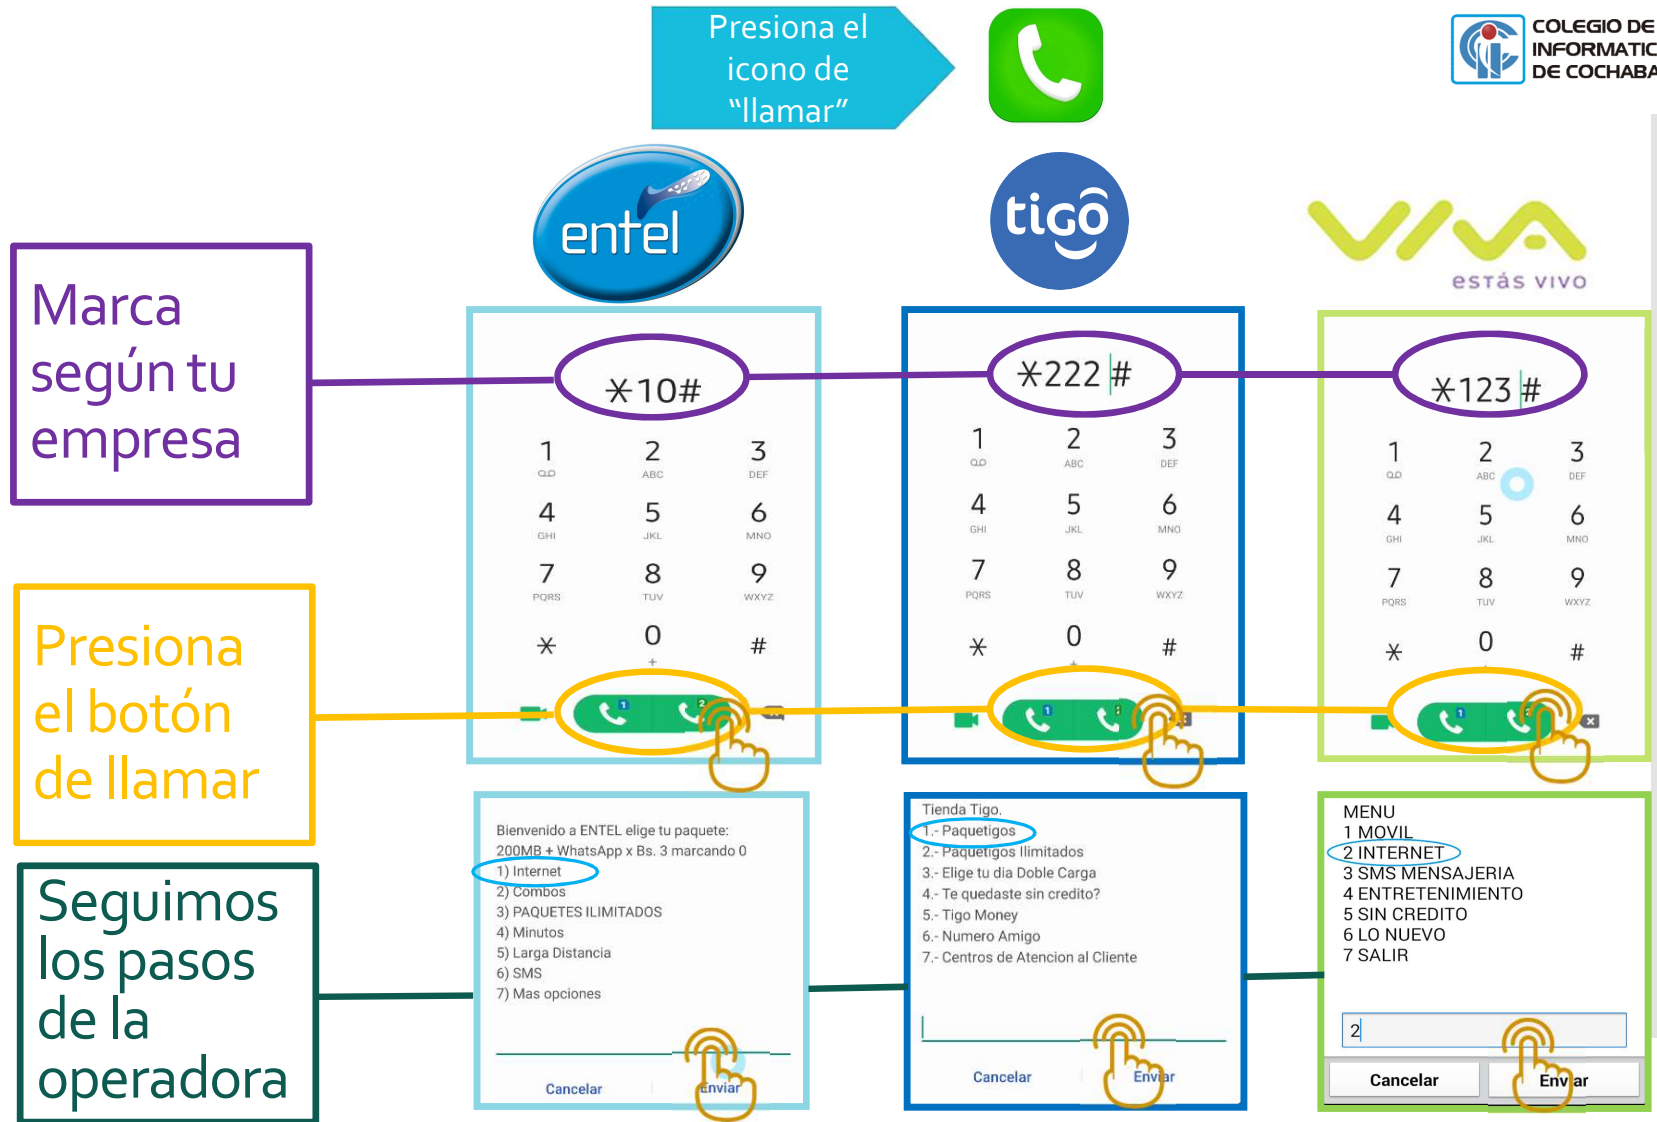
Presiona el icono de "llamar"

COLEGIO DE INFORMATIC DE COCHABA

entel

tigo

VIVA estás vivo

Marca según tu empresa

*10#

1 ○○ 2 ABC 3 DEF
4 GHI 5 JKL 6 MNO
7 PQRS 8 TUV 9 WXYZ
* 0 + #

*222#

1 ○○ 2 ABC 3 DEF
4 GHI 5 JKL 6 MNO
7 PQRS 8 TUV 9 WXYZ
* 0 + #

*123#

1 ○○ 2 ABC 3 DEF
4 GHI 5 JKL 6 MNO
7 PQRS 8 TUV 9 WXYZ
* 0 #

Presiona el botón de llamar

Seguimos los pasos de la operadora

Bienvenido a ENTEL elige tu paquete:
200MB + WhatsApp x Bs. 3 marcando 0
1) Internet
2) Combos
3) PAQUETES ILIMITADOS
4) Minutos
5) Larga Distancia
6) SMS
7) Mas opciones

Cancelar Enviar

Tienda Tigo.
1.- Paquetigos
2.- Paquetigos Ilimitados
3.- Elige tu dia Doble Carga
4.- Te quedaste sin credito?
5.- Tigo Money
6.- Numero Amigo
7.- Centros de Atencion al Cliente

Cancelar Enviar

MENU
1 MOVIL
2 INTERNET
3 SMS MENSAJERIA
4 ENTRETENIMIENTO
5 SIN CREDITO
6 LO NUEVO
7 SALIR

2

Cancelar Enviar